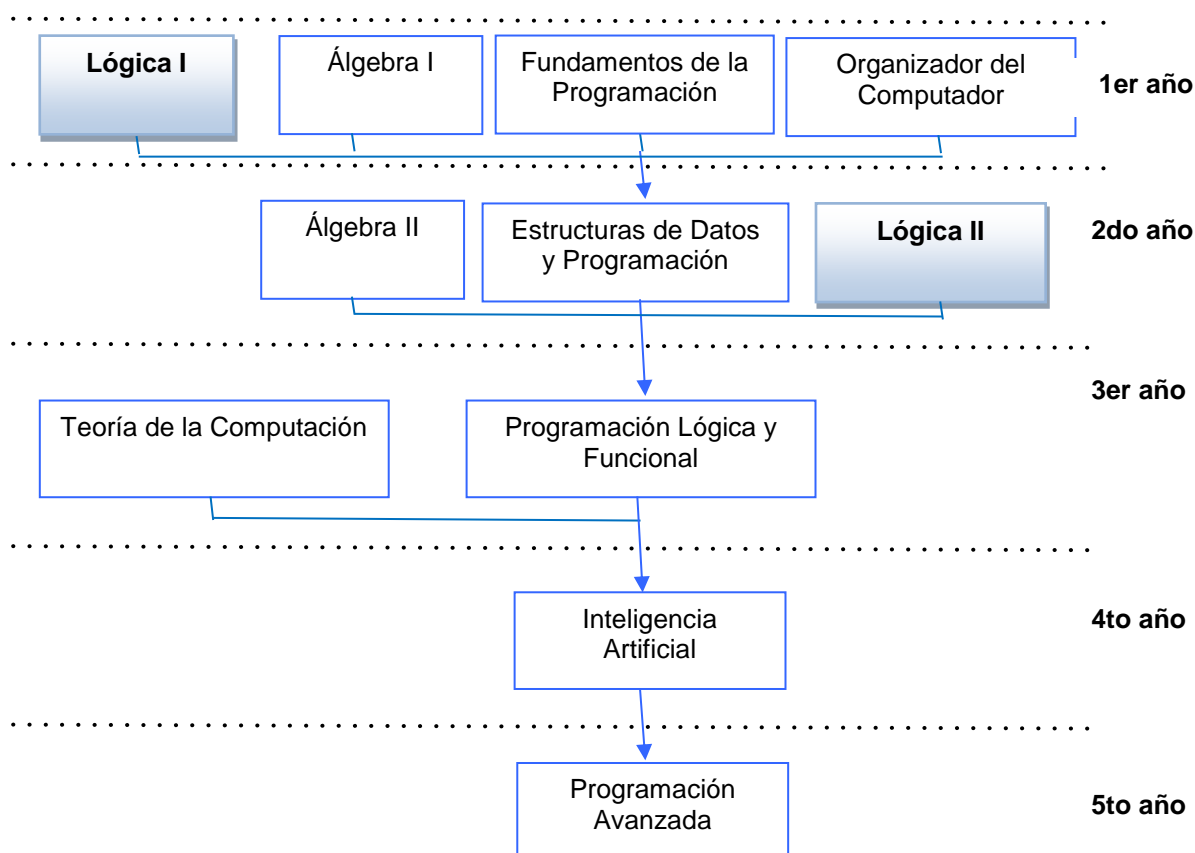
Lógica I

Álgebra I

Fundamentos de la Programación

Organizador del Computador

1er año

Álgebra II

Estructuras de Datos y Programación

Lógica II

2do año

3er año

Teoría de la Computación

Programación Lógica y Funcional

Inteligencia Artificial

4to año

Programación Avanzada

5to año